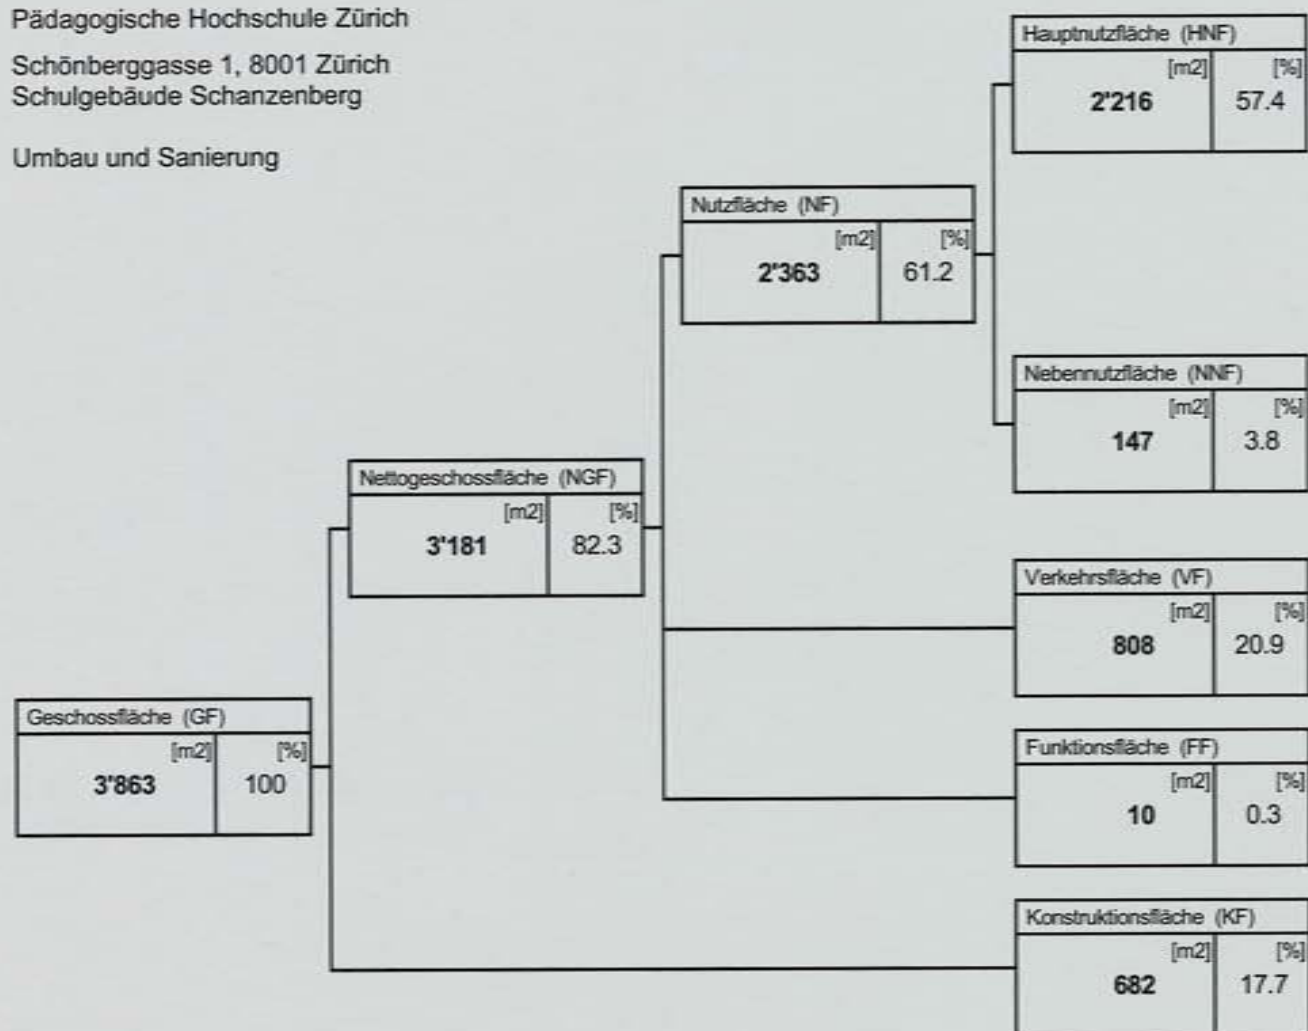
Pädagogische Hochschule Zürich

Schönberggasse 1, 8001 Zürich
Schulgebäude Schanzenberg

Umbau und Sanierung

Hauptnutzfläche (HNF)
[m2] [%]
2'216 57.4

Nutzfläche (NF)
[m2] [%]
2'363 61.2

Nebennutzfläche (NNF)
[m2] [%]
147 3.8

Nettogeschossfläche (NGF)
[m2] [%]
3'181 82.3

Verkehrsfläche (VF)
[m2] [%]
808 20.9

Geschossfläche (GF)
[m2] [%]
3'863 100

Funktionsfläche (FF)
[m2] [%]
10 0.3

Konstruktionsfläche (KF)
[m2] [%]
682 17.7